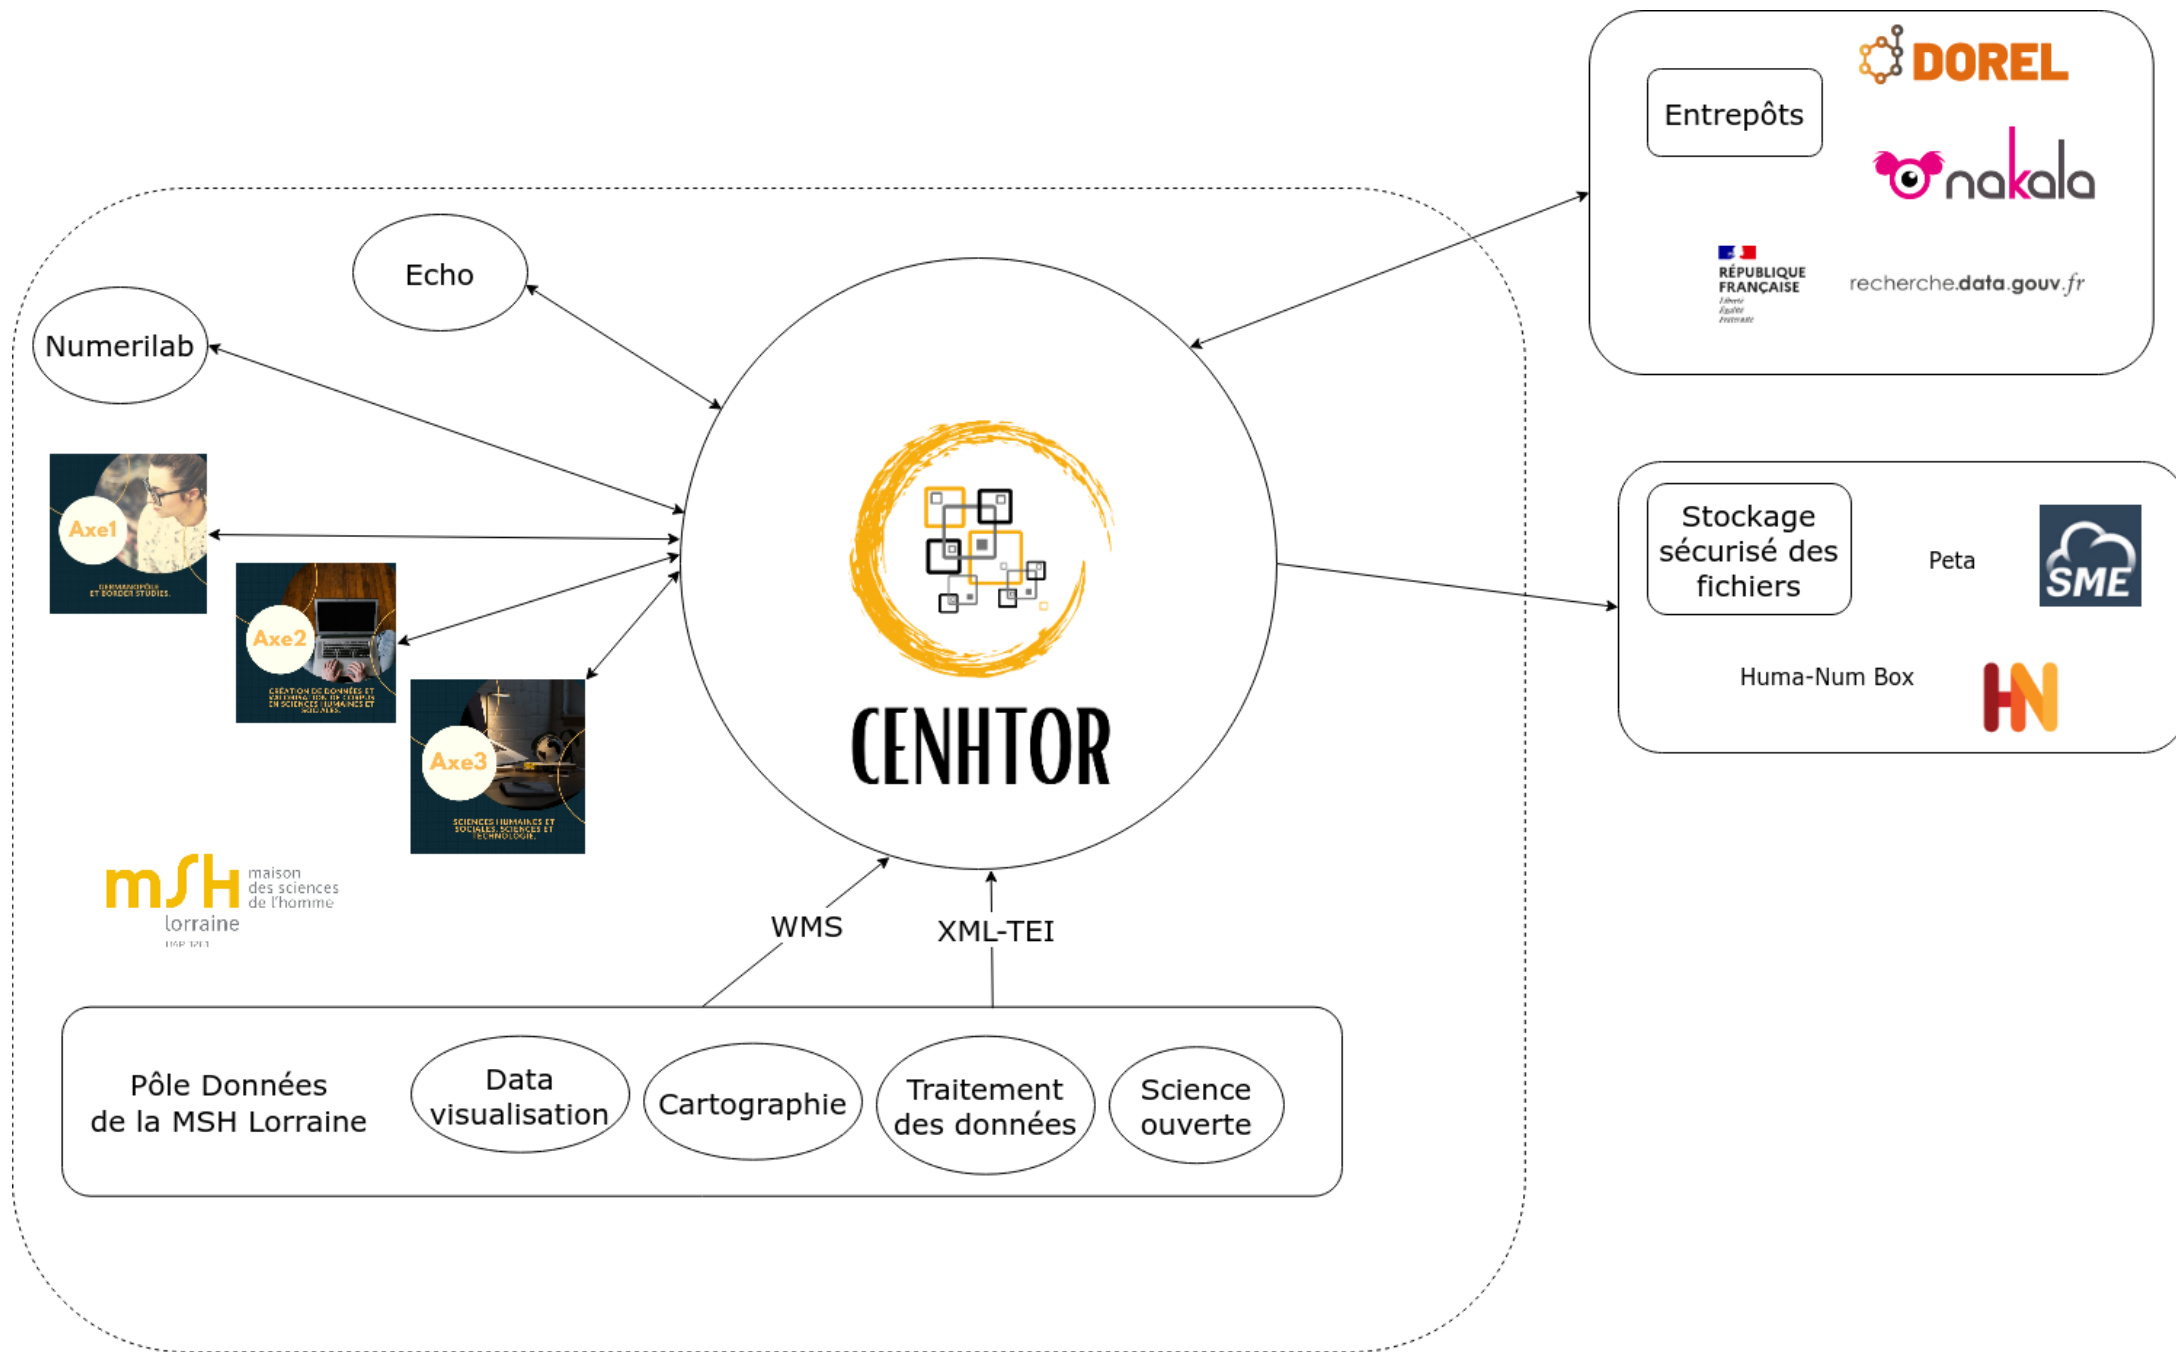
Entrepôts

DOREL

nakala

RÉPUBLIQUE FRANÇAISE
Liberté
Égalité
Fraternité

recherche.data.gouv.fr

Echo

Numerilab

Axe1
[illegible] ET BORDER STUDIES.

Axe2
CRÉATION DE DONNÉES ET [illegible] EN SCIENCES HUMAINES ET SOCIALES.

Axe3
SCIENCES HUMAINES ET SOCIALES, SCIENCES ET TECHNOLOGIE.

CENHTOR

Stockage sécurisé des fichiers

Peta

SME

Huma-Num Box

HN

mSH
maison des sciences de l'homme
lorraine
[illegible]

WMS

XML-TEI

Pôle Données de la MSH Lorraine

Data visualisation

Cartographie

Traitement des données

Science ouverte